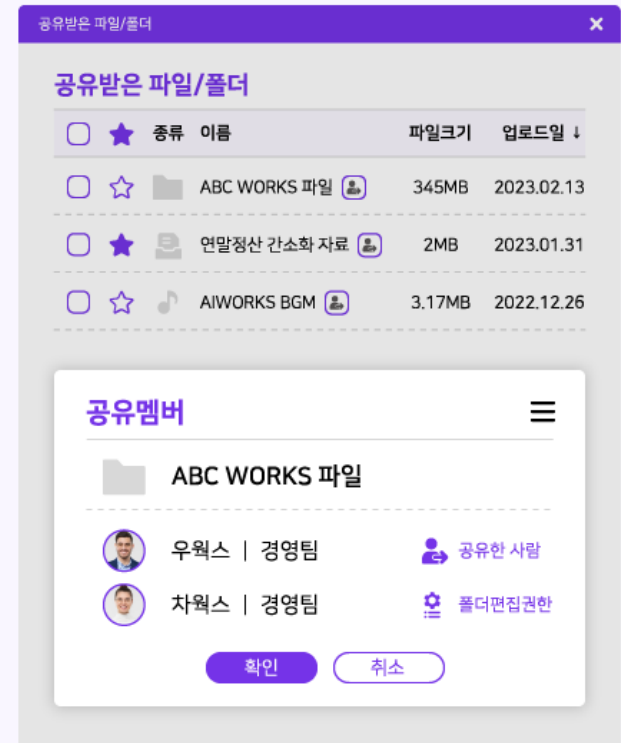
공유받은 파일/폴더 ×

공유받은 파일/폴더

| | | 종류 | 이름 | 파일크기 | 업로드일 ↓ |
|---|---|---|---|---|---|
| | | | ABC WORKS 파일 | 345MB | 2023.02.13 |
| | | | 연말정산 간소화 자료 | 2MB | 2023.01.31 |
| | | | AIWORKS BGM | 3.17MB | 2022.12.26 |

공유멤버

ABC WORKS 파일

우웍스 | 경영팀 공유한 사람

차웍스 | 경영팀 폴더편집권한

확인 취소